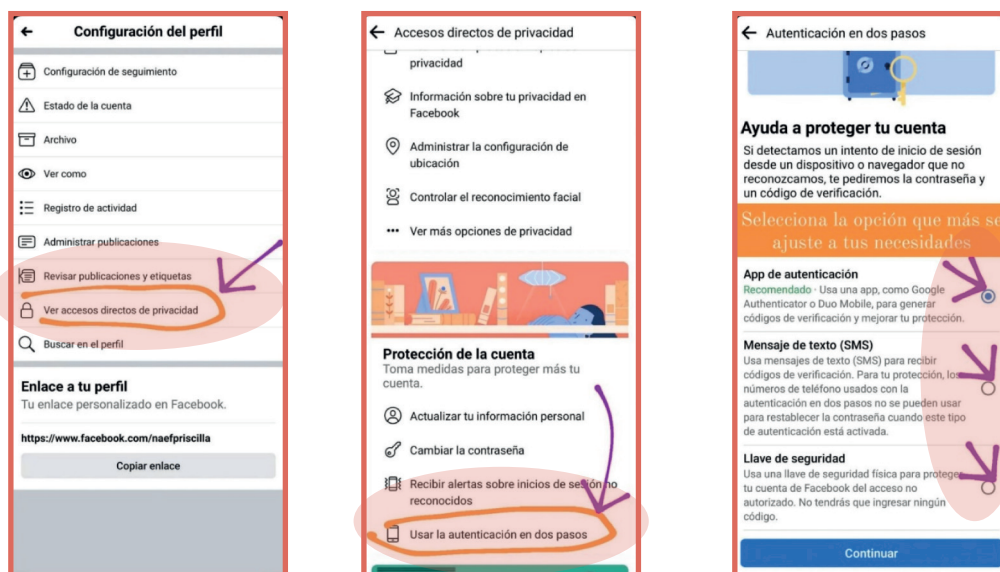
Configuración del perfil

Configuración de seguimiento

Estado de la cuenta

Archivo

Ver como

Registro de actividad

Administrar publicaciones

Revisar publicaciones y etiquetas

Ver accesos directos de privacidad

Buscar en el perfil

Enlace a tu perfil

Tu enlace personalizado en Facebook.

https://www.facebook.com/naefpriscilla

Copiar enlace

Accesos directos de privacidad

privacidad

Información sobre tu privacidad en Facebook

Administrar la configuración de ubicación

Controlar el reconocimiento facial

Ver más opciones de privacidad

Protección de la cuenta

Toma medidas para proteger más tu cuenta.

Actualizar tu información personal

Cambiar la contraseña

Recibir alertas sobre inicios de sesión no reconocidos

Usar la autenticación en dos pasos

Autenticación en dos pasos

Ayuda a proteger tu cuenta

Si detectamos un intento de inicio de sesión desde un dispositivo o navegador que no reconozcamos, te pediremos la contraseña y un código de verificación.

Selecciona la opción que más se ajuste a tus necesidades

App de autenticación

Recomendado · Usa una app, como Google Authenticator o Duo Mobile, para generar códigos de verificación y mejorar tu protección.

Mensaje de texto (SMS)

Usa mensajes de texto (SMS) para recibir códigos de verificación. Para tu protección, los números de teléfono usados con la autenticación en dos pasos no se pueden usar para restablecer la contraseña cuando este tipo de autenticación está activada.

Llave de seguridad

Usa una llave de seguridad física para proteger tu cuenta de Facebook del acceso no autorizado. No tendrás que ingresar ningún código.

Continuar